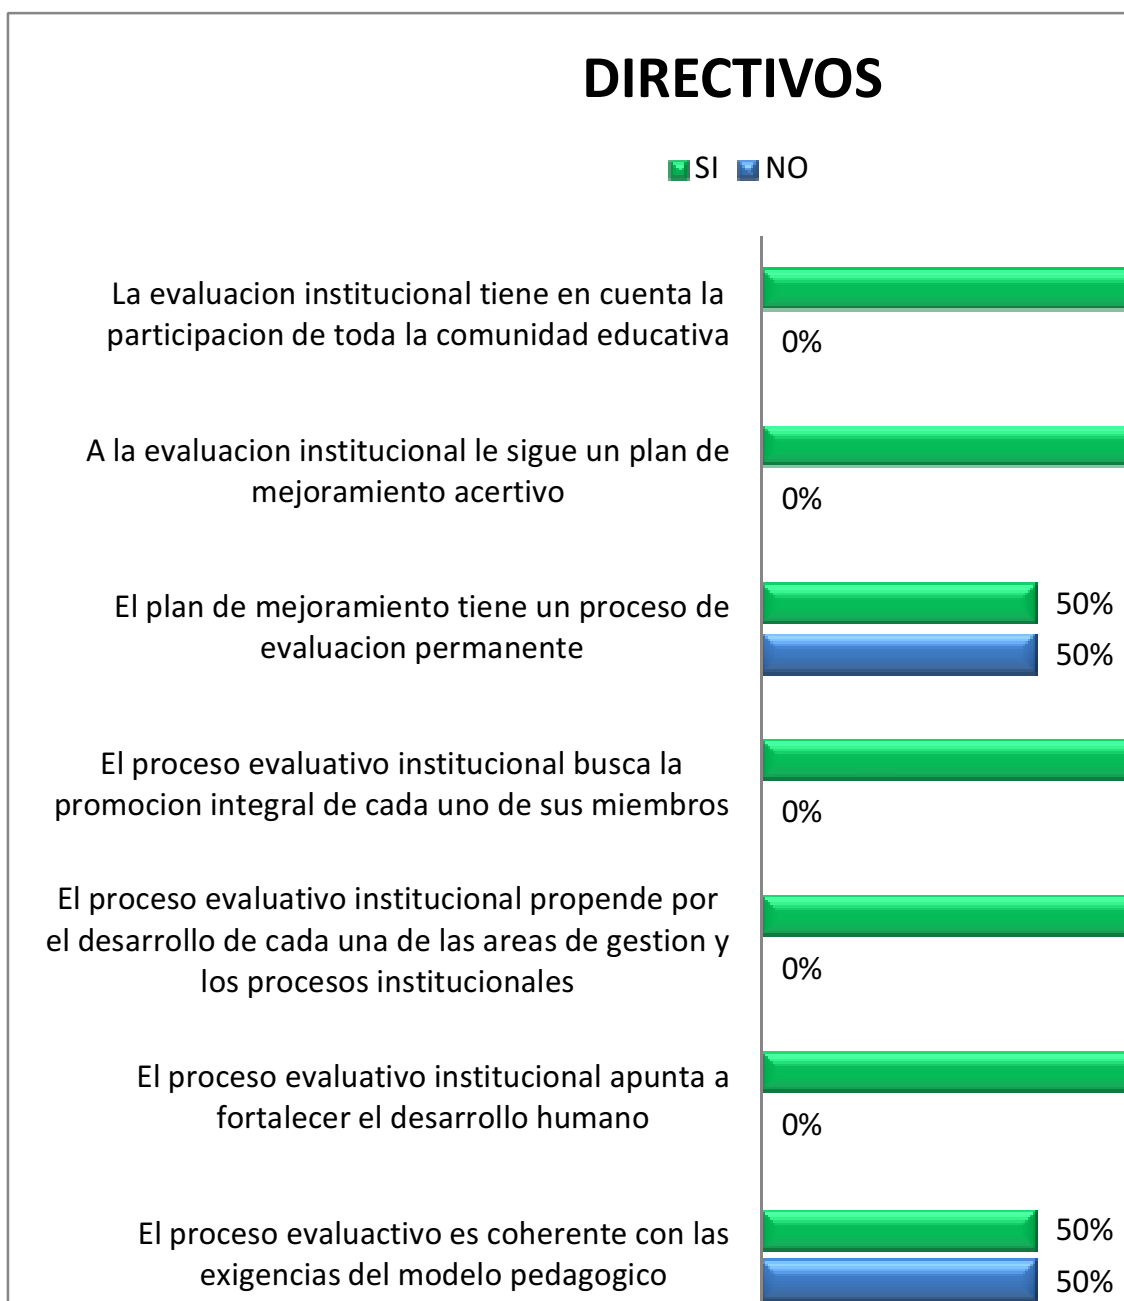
DIRECTIVOS

SI NO

La evaluacion institucional tiene en cuenta la participacion de toda la comunidad educativa

0%

A la evaluacion institucional le sigue un plan de mejoramiento acertivo

0%

El plan de mejoramiento tiene un proceso de evaluacion permanente

50%

50%

El proceso evaluativo institucional busca la promocion integral de cada uno de sus miembros

0%

El proceso evaluativo institucional propende por el desarrollo de cada una de las areas de gestion y los procesos institucionales

0%

El proceso evaluativo institucional apunta a fortalecer el desarrollo humano

0%

El proceso evaluactivo es coherente con las exigencias del modelo pedagogico

50%

50%